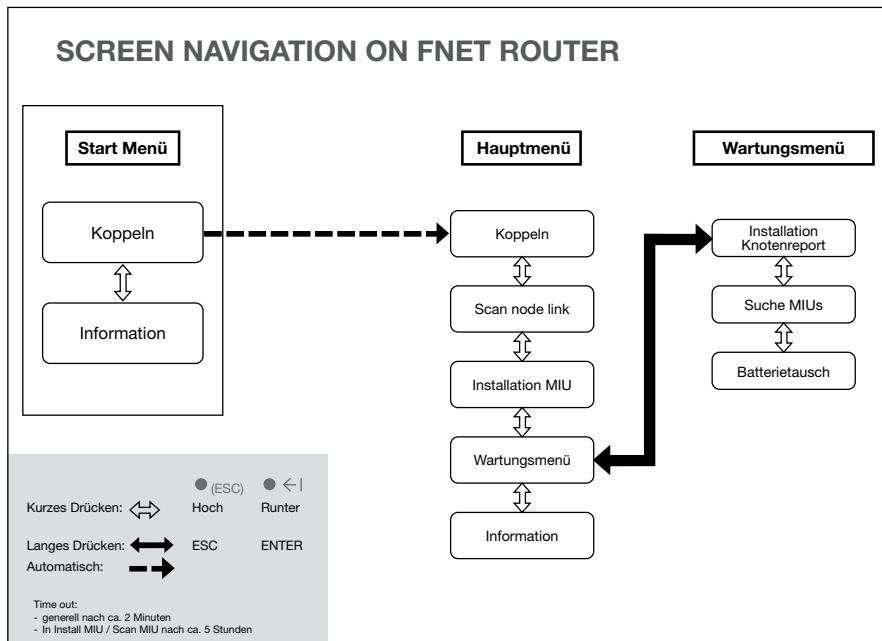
SCREEN NAVIGATION ON FNET ROUTER

Start Menü

Koppeln

Information

Hauptmenü

Koppeln

Scan node link

Installation MIU

Wartungsmenü

Information

Wartungsmenü

Installation Knotenreport

Suche MIUs

Batterietausch

● (ESC) ● ←|

Kurzes Drücken: Hoch Runter

Langes Drücken: ESC ENTER

Automatisch:

Time out:
- generell nach ca. 2 Minuten
- In Install MIU / Scan MIU nach ca. 5 Stunden